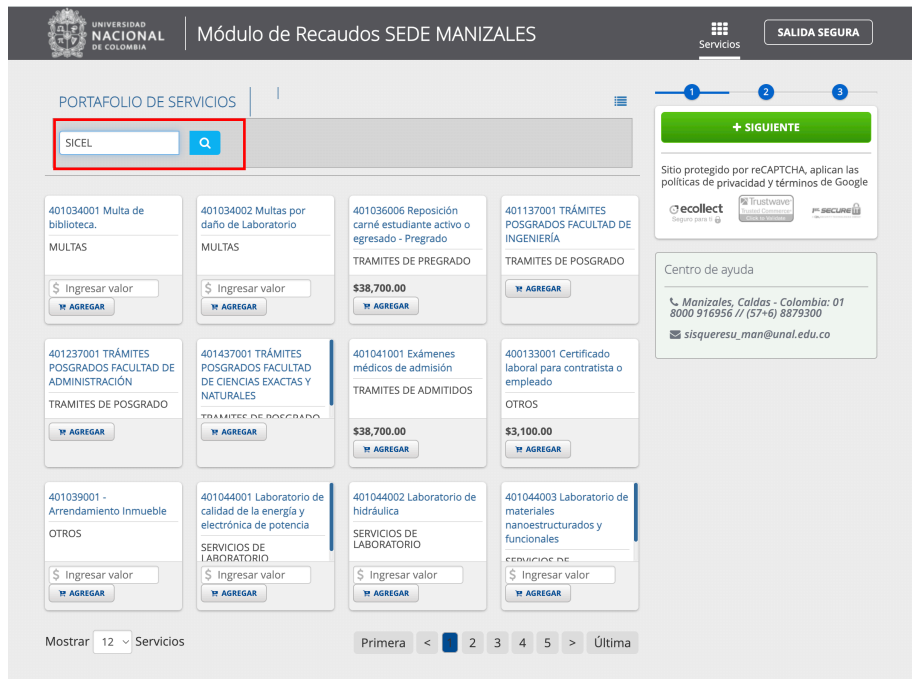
UNIVERSIDAD NACIONAL DE COLOMBIA

Módulo de Recaudos SEDE MANIZALES

Servicios

SALIDA SEGURA

PORTAFOLIO DE SERVICIOS

SICEL

1 2 3

+ SIGUIENTE

Sitio protegido por reCAPTCHA, aplican las políticas de privacidad y términos de Google

ecollect Seguro para ti

Trustwave Trusted Commerce Click to Validate

SECURE

Centro de ayuda

Manizales, Caldas - Colombia: 01 8000 916956 // (57+6) 8879300

sisqueresu_man@unal.edu.co

401034001 Multa de biblioteca.
MULTAS
$ Ingresar valor
AGREGAR

401034002 Multas por daño de Laboratorio
MULTAS
$ Ingresar valor
AGREGAR

401036006 Reposición carné estudiante activo o egresado - Pregrado
TRAMITES DE PREGRADO
$38,700.00
AGREGAR

401137001 TRÁMITES POSGRADOS FACULTAD DE INGENIERÍA
TRAMITES DE POSGRADO
AGREGAR

401237001 TRÁMITES POSGRADOS FACULTAD DE ADMINISTRACIÓN
TRAMITES DE POSGRADO
AGREGAR

401437001 TRÁMITES POSGRADOS FACULTAD DE CIENCIAS EXACTAS Y NATURALES
TRAMITES DE POSGRADO
AGREGAR

401041001 Exámenes médicos de admisión
TRAMITES DE ADMITIDOS
$38,700.00
AGREGAR

400133001 Certificado laboral para contratista o empleado
OTROS
$3,100.00
AGREGAR

401039001 - Arrendamiento Inmueble
OTROS
$ Ingresar valor
AGREGAR

401044001 Laboratorio de calidad de la energía y electrónica de potencia
SERVICIOS DE LABORATORIO
$ Ingresar valor
AGREGAR

401044002 Laboratorio de hidráulica
SERVICIOS DE LABORATORIO
$ Ingresar valor
AGREGAR

401044003 Laboratorio de materiales nanoestructurados y funcionales
SERVICIOS DE
$ Ingresar valor
AGREGAR

Mostrar 12 Servicios

Primera < 1 2 3 4 5 > Última